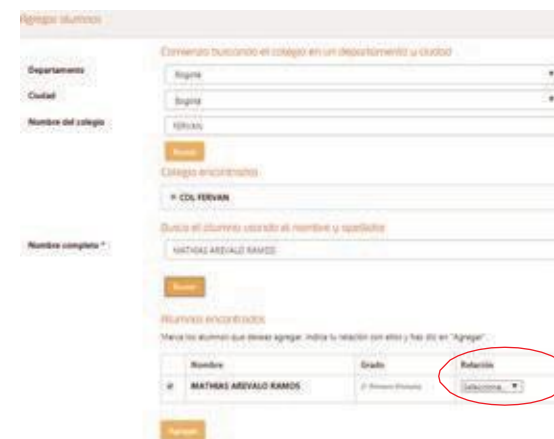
Agregar alumnos

Comienza buscando el colegio en un departamento o ciudad

Departamento
Bogotá

Ciudad
Bogotá

Nombre del colegio
fervan

Buscar

Colegio encontrados

COL FERVAN

Busca el alumno usando el nombre y apellido

Nombre completo *
MATHIAS AREVALO RAMOS

Buscar

Alumnos encontrados

Marca los alumnos que deseas agregar, indica tu relación con ellos y haz clic en "Agregar"

| | Nombre | Grado | Relación |
|---|---|---|---|
| ✓ | MATHIAS AREVALO RAMOS | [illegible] | Selecciona... ▼ |

Agregar